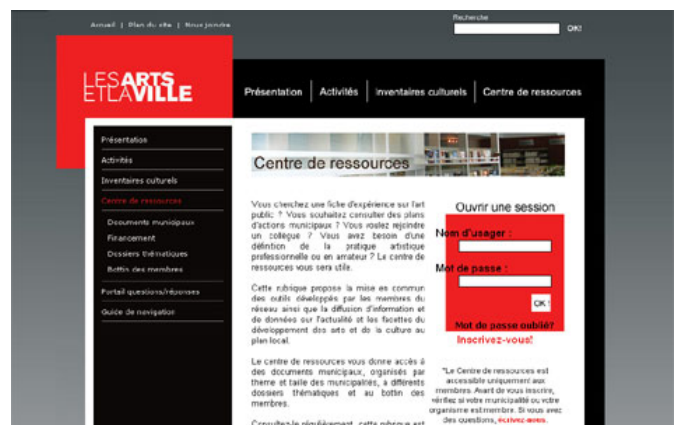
Accueil | Plan du site | Nous joindre

Recherche

OK!

LES ARTS ET LA VILLE

Présentation | Activités | Inventaires culturels | Centre de ressources

Présentation
Activités
Inventaires culturels
Centre de ressources
Documents municipaux
Financement
Dossiers thématiques
Bottin des membres
Portail questions/réponses
Guide de navigation

Centre de ressources

Vous cherchez une fiche d'expérience sur l'art public ? Vous souhaitez consulter des plans d'actions municipaux ? Vous voulez rejoindre un collègue ? Vous avez besoin d'une définition de la pratique artistique professionnelle ou en amateur ? Le centre de ressources vous sera utile.

Cette rubrique propose la mise en commun des outils développés par les membres du réseau ainsi que la diffusion d'information et de données sur l'actualité et les facettes du développement des arts et de la culture au plan local.

Le centre de ressources vous donne accès à des documents municipaux, organisés par thème et taille des municipalités, à différents dossiers thématiques et au bottin des membres.

Consultez-le régulièrement, cette rubrique est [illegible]

Ouvrir une session

Nom d'usager :

Mot de passe :

OK

Mot de passe oublié?

Inscrivez-vous!

*Le Centre de ressources est accessible uniquement aux membres. Avant de vous inscrire, vérifiez si votre municipalité ou votre organisme est membre. Si vous avez des questions, écrivez-nous.